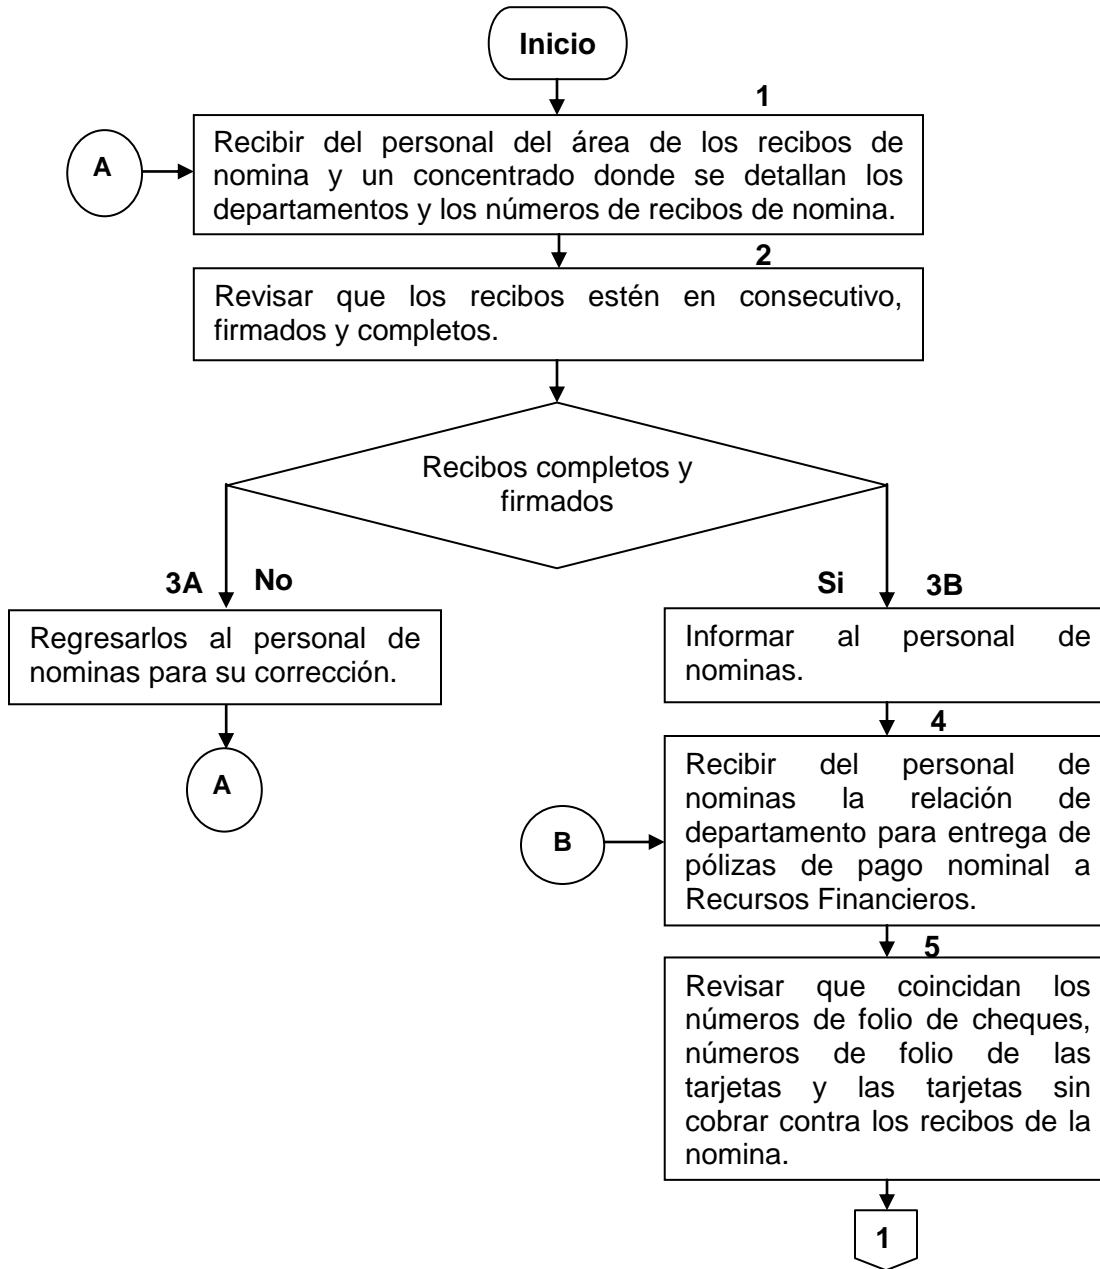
Inicio

1

A

Recibir del personal del área de los recibos de nomina y un concentrado donde se detallan los departamentos y los números de recibos de nomina.

2

Revisar que los recibos estén en consecutivo, firmados y completos.

Recibos completos y firmados

3A No

Si 3B

Regresarlos al personal de nominas para su corrección.

A

Informar al personal de nominas.

4

B

Recibir del personal de nominas la relación de departamento para entrega de pólizas de pago nominal a Recursos Financieros.

5

Revisar que coincidan los números de folio de cheques, números de folio de las tarjetas y las tarjetas sin cobrar contra los recibos de la nomina.

1